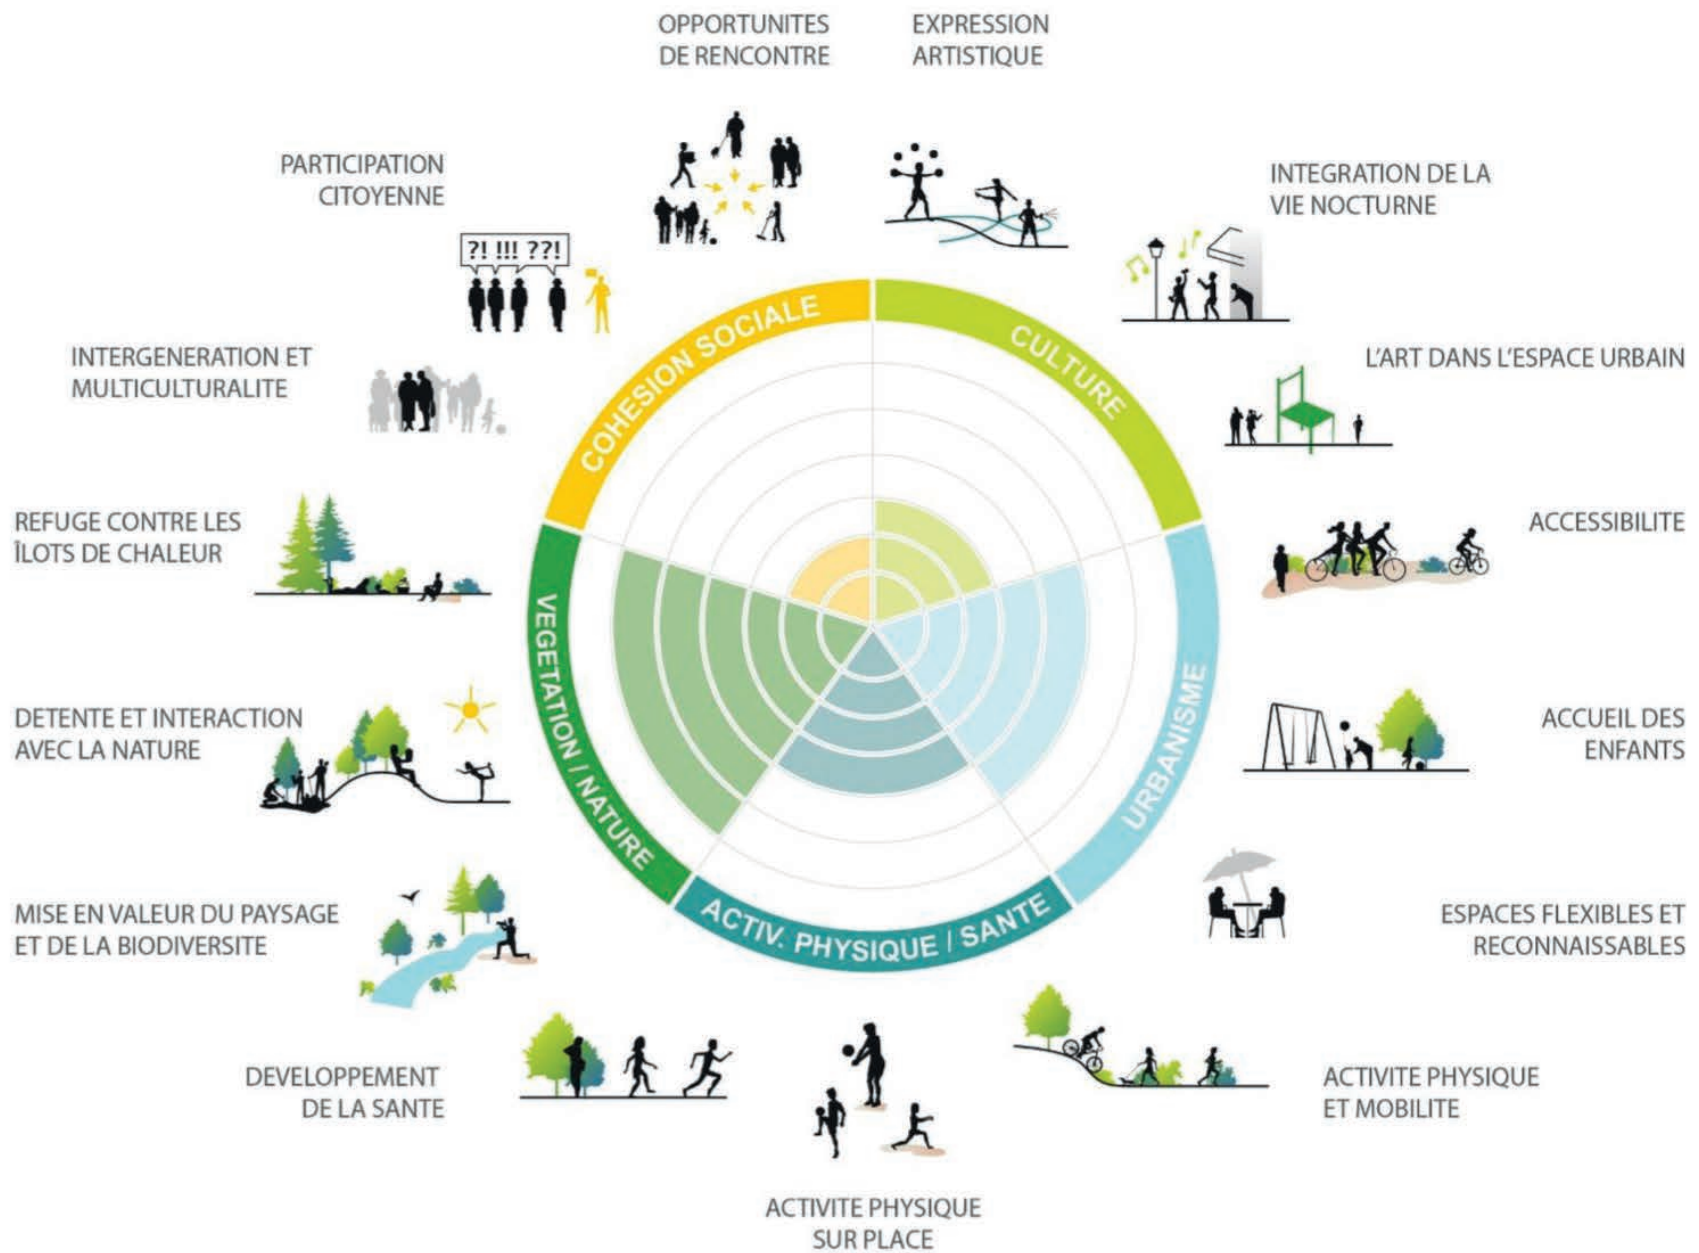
OPPORTUNITES DE RENCONTRE

EXPRESSION ARTISTIQUE

PARTICIPATION CITOYENNE

INTEGRATION DE LA VIE NOCTURNE

?! !!! ??!

INTERGENERATION ET MULTICULTURALITE

L'ART DANS L'ESPACE URBAIN

COHESION SOCIALE

CULTURE

REFUGE CONTRE LES ÎLOTS DE CHALEUR

ACCESSIBILITE

VEGETATION / NATURE

URBANISME

DETENTE ET INTERACTION AVEC LA NATURE

ACCUEIL DES ENFANTS

ACTIV. PHYSIQUE / SANTE

MISE EN VALEUR DU PAYSAGE ET DE LA BIODIVERSITE

ESPACES FLEXIBLES ET RECONNAISSABLES

DEVELOPPEMENT DE LA SANTE

ACTIVITE PHYSIQUE ET MOBILITE

ACTIVITE PHYSIQUE SUR PLACE